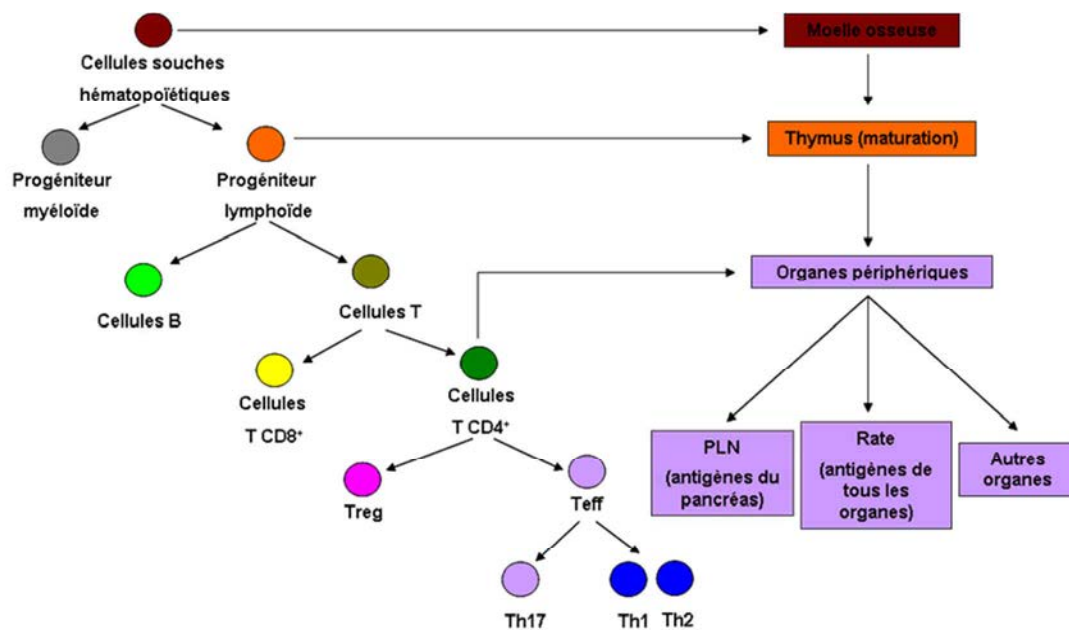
Cellules souches hématopoïétiques

Moelle osseuse

Progéniteur myéloïde

Progéniteur lymphoïde

Thymus (maturation)

Organes périphériques

Cellules B

Cellules T

Cellules T CD8$^+$

Cellules T CD4$^+$

PLN (antigènes du pancréas)

Rate (antigènes de tous les organes)

Autres organes

Treg

Teff

Th17

Th1

Th2